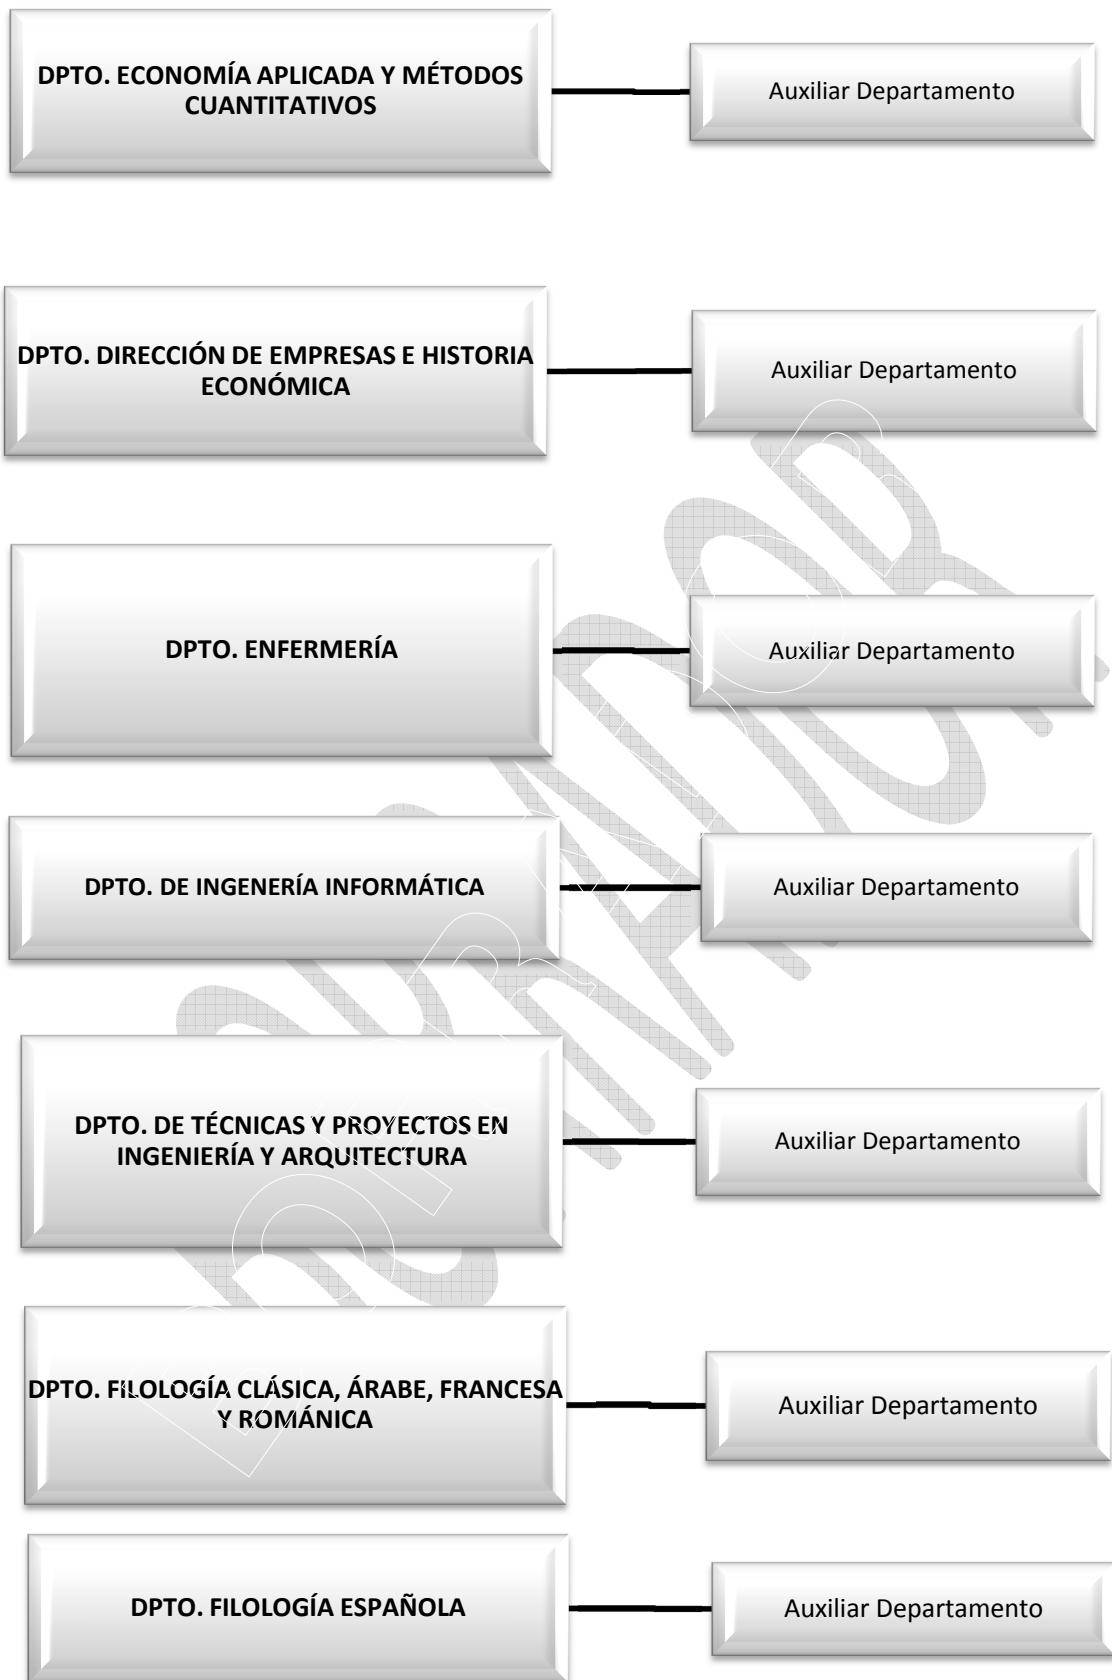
DPTO. ECONOMÍA APLICADA Y MÉTODOS CUANTITATIVOS

Auxiliar Departamento

DPTO. DIRECCIÓN DE EMPRESAS E HISTORIA ECONÓMICA

Auxiliar Departamento

DPTO. ENFERMERÍA

Auxiliar Departamento

DPTO. DE INGENERÍA INFORMÁTICA

Auxiliar Departamento

DPTO. DE TÉCNICAS Y PROYECTOS EN INGENIERÍA Y ARQUITECTURA

Auxiliar Departamento

DPTO. FILOLOGÍA CLÁSICA, ÁRABE, FRANCESA Y ROMÁNICA

Auxiliar Departamento

DPTO. FILOLOGÍA ESPAÑOLA

Auxiliar Departamento